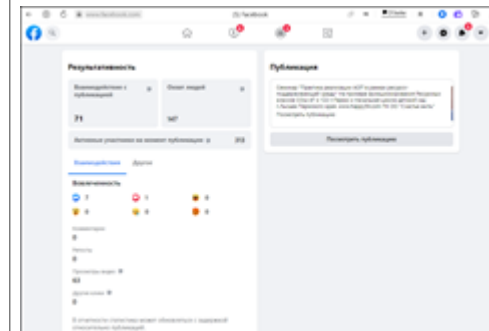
Результативность

Взаимодействия с публикацией
71

Охват людей
147

Активные участники во время публикации
212

Взаимодействия
Другие

Вовлеченность

7
1
0
0
0
0

Комментарии
0

Репосты
0

Просмотры видео
63

Публикация

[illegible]

Посмотреть публикацию